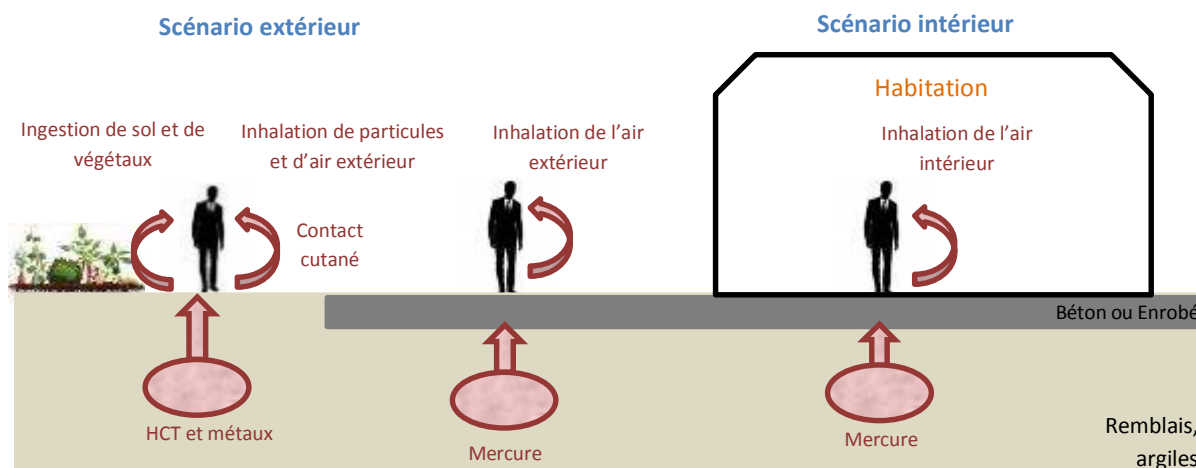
Scénario extérieur

Scénario intérieur

Habitation

Ingestion de sol et de végétaux

Inhalation de particules et d'air extérieur

Inhalation de l'air extérieur

Inhalation de l'air intérieur

Contact cutané

Béton ou Enrobé

HCT et métaux

Mercure

Mercure

Remblais, argiles